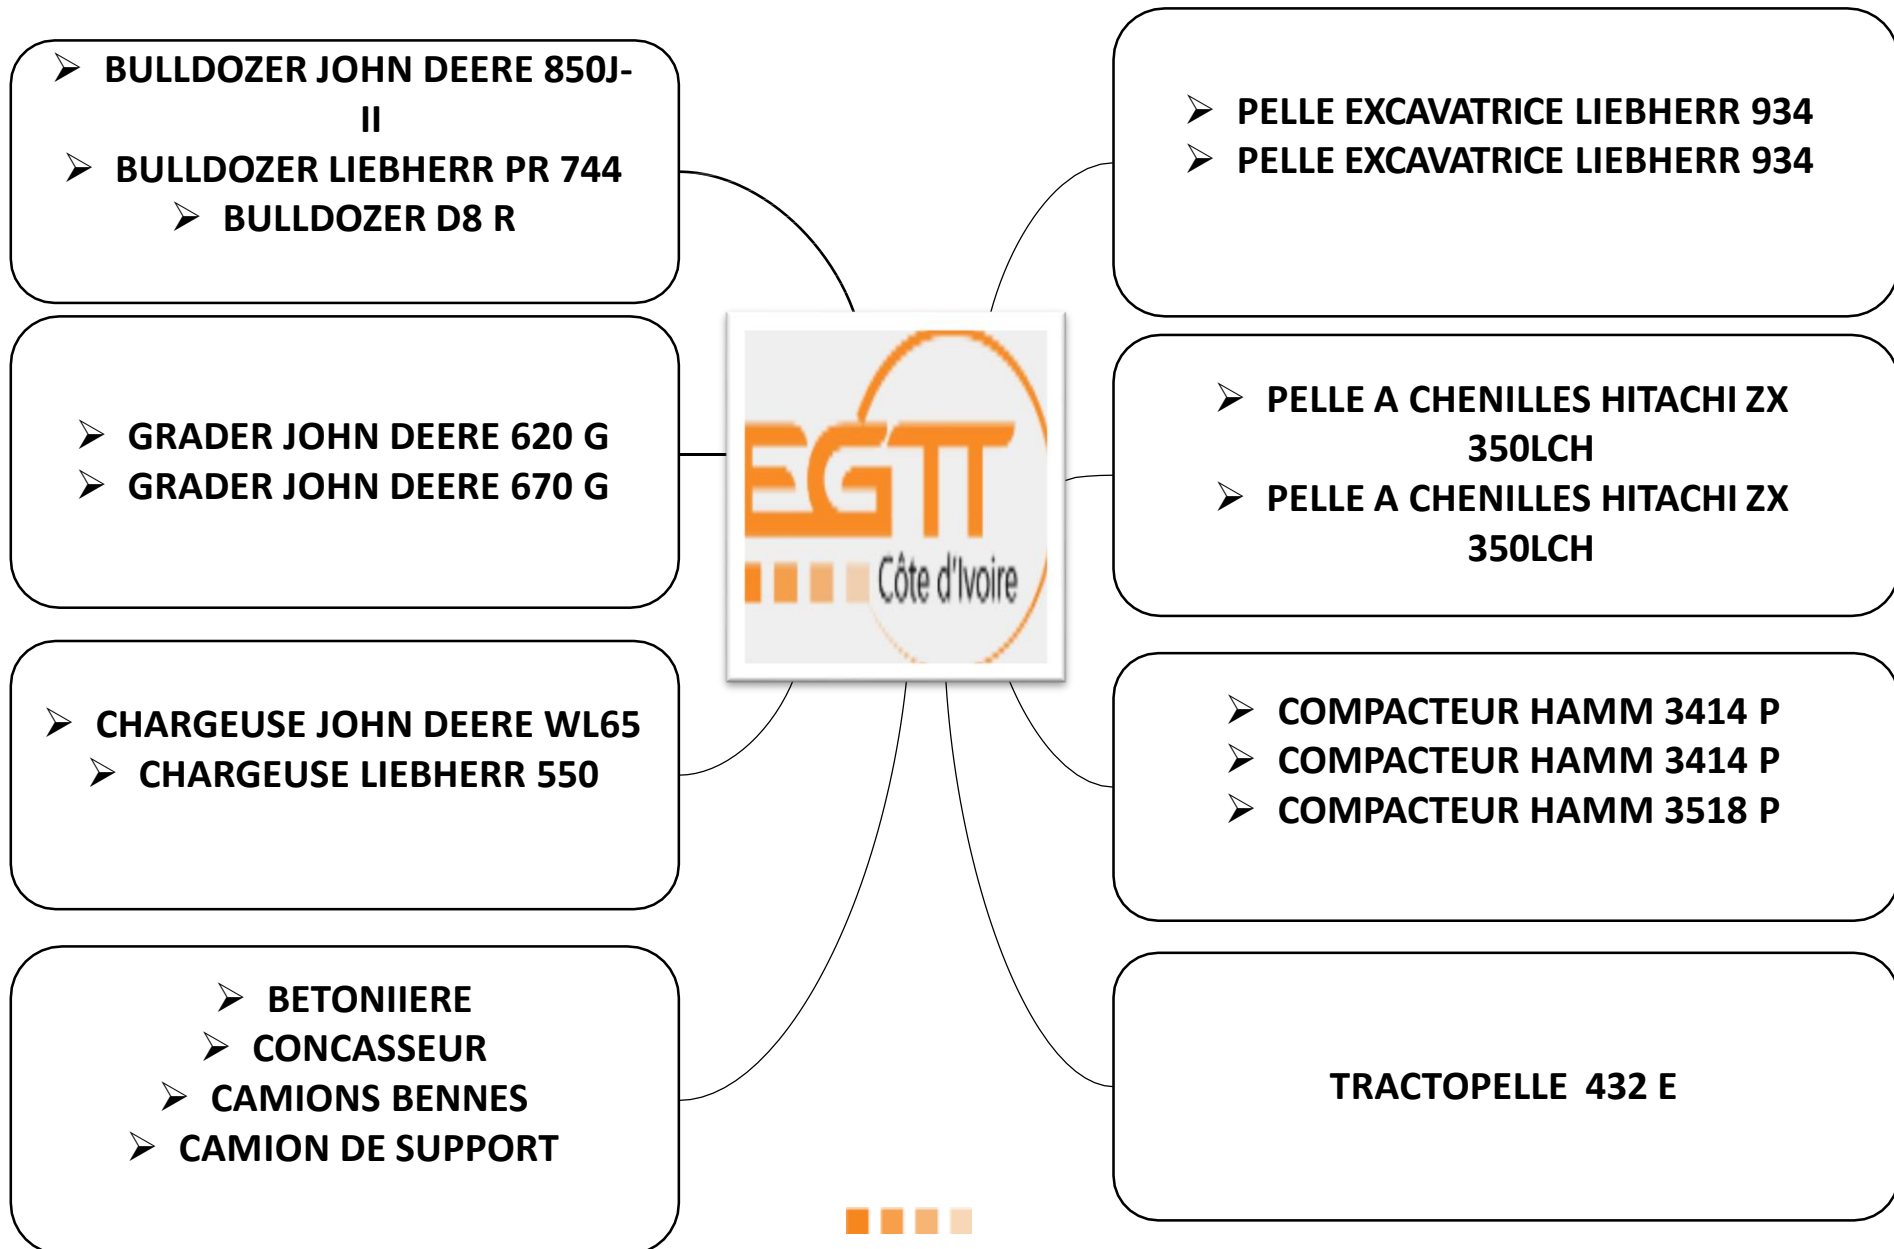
➢ BULLDOZER JOHN DEERE 850J-II
➢ BULLDOZER LIEBHERR PR 744
➢ BULLDOZER D8 R

➢ PELLE EXCAVATRICE LIEBHERR 934
➢ PELLE EXCAVATRICE LIEBHERR 934

➢ GRADER JOHN DEERE 620 G
➢ GRADER JOHN DEERE 670 G

EGTT
Côte d'Ivoire

➢ PELLE A CHENILLES HITACHI ZX 350LCH
➢ PELLE A CHENILLES HITACHI ZX 350LCH

➢ CHARGEUSE JOHN DEERE WL65
➢ CHARGEUSE LIEBHERR 550

➢ COMPACTEUR HAMM 3414 P
➢ COMPACTEUR HAMM 3414 P
➢ COMPACTEUR HAMM 3518 P

➢ BETONIIERE
➢ CONCASSEUR
➢ CAMIONS BENNES
➢ CAMION DE SUPPORT

TRACTOPELLE 432 E